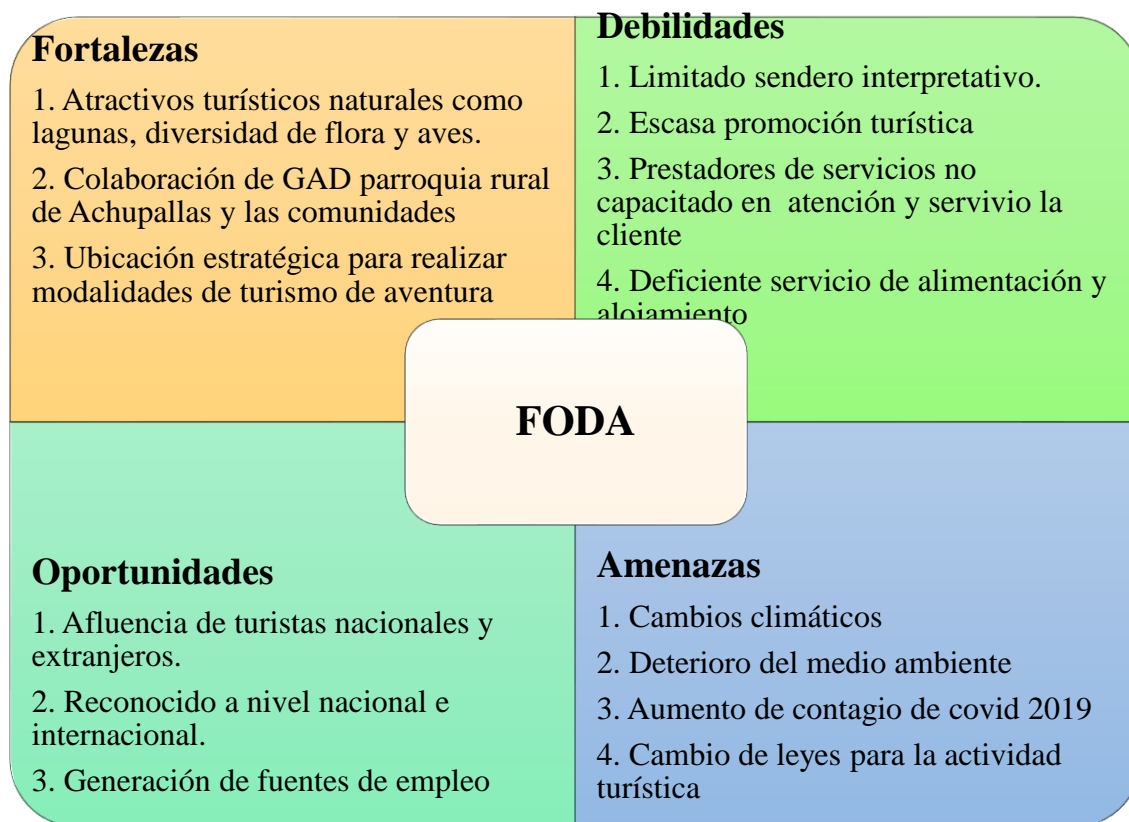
Fortalezas

1. Atractivos turísticos naturales como lagunas, diversidad de flora y aves.

2. Colaboración de GAD parroquia rural de Achupallas y las comunidades

3. Ubicación estratégica para realizar modalidades de turismo de aventura

Debilidades

1. Limitado sendero interpretativo.

2. Escasa promoción turística

3. Prestadores de servicios no capacitado en atención y servivio la cliente

4. Deficiente servicio de alimentación y alojamiento

FODA

Oportunidades

1. Afluencia de turistas nacionales y extranjeros.

2. Reconocido a nivel nacional e internacional.

3. Generación de fuentes de empleo

Amenazas

1. Cambios climáticos

2. Deterioro del medio ambiente

3. Aumento de contagio de covid 2019

4. Cambio de leyes para la actividad turística